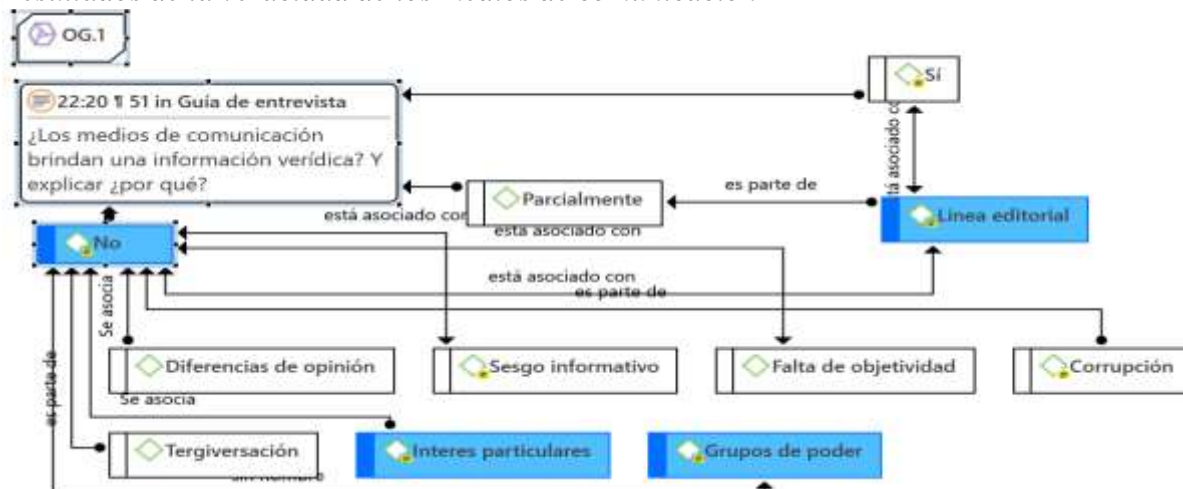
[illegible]

OG.1

22:20 ¶ 51 in Guía de entrevista

¿Los medios de comunicación brindan una información verídica? Y explicar ¿por qué?

Sí

está asociado con

Parcialmente

es parte de

Linea editorial

está asociado con

está asociado con

No

está asociado con

es parte de

Se asocia

es parte de

Diferencias de opinión

Sesgo informativo

Falta de objetividad

Corrupción

Se asocia

Tergiversación

Interes particulares

Grupos de poder

sin nombre